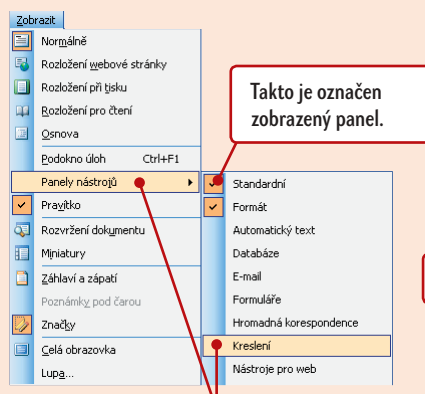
Zobrazit

Normálně
Rozložení webové stránky
Rozložení při tisku
Rozložení pro čtení
Osnova
Podokno úloh Ctrl+F1
Panely nástrojů
Pravítko
Rozvržení dokumentu
Miniatury
Záhlaví a zápatí
Poznámky pod čarou
Značky
Celá obrazovka
Lupa...

Takto je označen zobrazený panel.

Standardní
Formát
Automatický text
Databáze
E-mail
Formuláře
Hromadná korespondence
Kreslení
Nástroje pro web